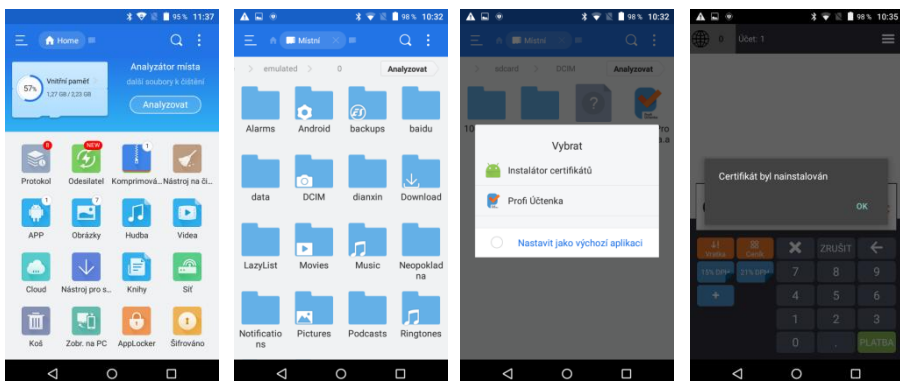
95 % 11:37

Home

Vnitřní paměť
57%
1,27 GB / 2,23 GB

Analyzátor místa
další soubory k čištění
Analyzovat

8
Protokol
NEW
Odesilatel
1
Komprimová...
Nástroj na či...
1
APP
7
Obrázky
Hudba
Videa
Cloud
Nástroj pro s...
Knihy
Síť
Koš
Zobr. na PC
AppLocker
Šifrováno

98 % 10:32

Místní

emulated > 0
Analyzovat

Alarms
Android
backups
baidu
data
DCIM
dianxin
Download
LazyList
Movies
Music
Neopokladna
Notifications
Pictures
Podcasts
Ringtones

98 % 10:32

Místní

sdcard > DCIM
Analyzovat

Vybrat
Instalátor certifikátů
Profi Účtenka
Nastavit jako výchozí aplikaci

98 % 10:35

Účet: 1

Certifikát byl nainstalován
OK

Vratka
Cena
ZRUŠIT
15% DPH
21% DPH
7
8
9
+
4
5
6
1
2
3
0
.
PLATBA